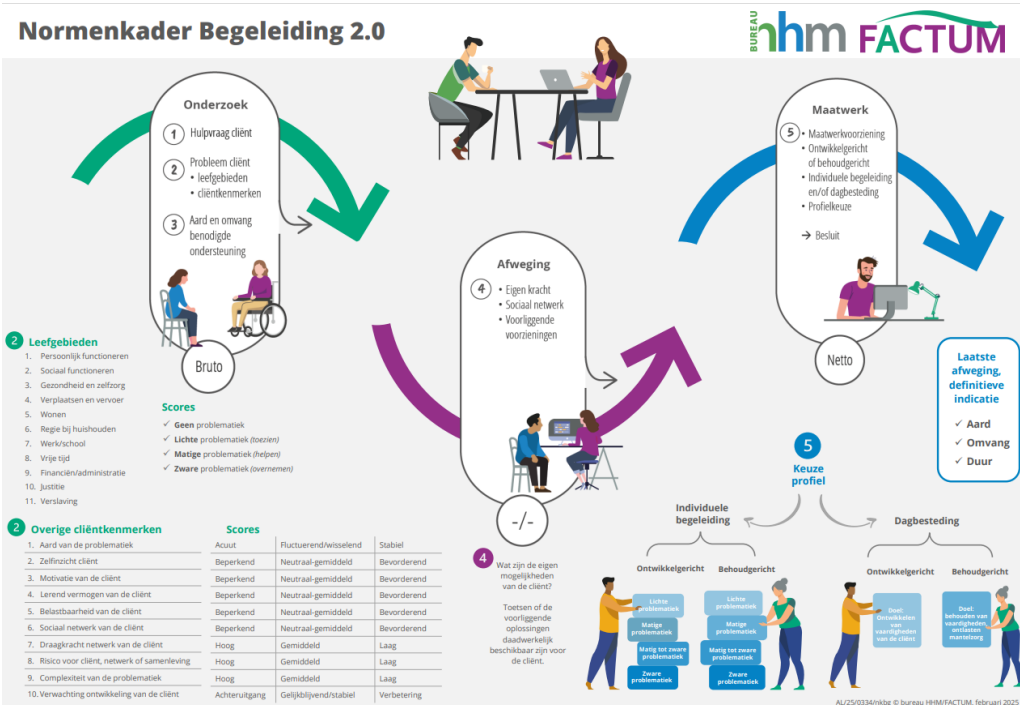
Normenkader Begeleiding 2.0

BUREAU hhm FACTUM

Onderzoek
1 Hulpvraag cliënt
2 Probleem cliënt
• leefgebieden
• cliëntkenmerken
3 Aard en omvang benodigde ondersteuning

Bruto

Afweging
4 • Eigen kracht
• Sociaal netwerk
• Voorliggende voorzieningen

-/-

Maatwerk
5 • Maatwerkvoorziening
• Ontwikkelgericht of behoudgericht
• Individuele begeleiding en/of dagbesteding
• Profielkeuze

→ Besluit

Netto

Laatste afweging, definitieve indicatie
✓ Aard
✓ Omvang
✓ Duur

2 Leefgebieden
1. Persoonlijk functioneren
2. Sociaal functioneren
3. Gezondheid en zelfzorg
4. Verplaatsen en vervoer
5. Wonen
6. Regie bij huishouden
7. Werk/school
8. Vrije tijd
9. Financiën/administratie
10. Justitie
11. Verslaving

Scores
✓ Geen problematiek
✓ Lichte problematiek (toezien)
✓ Matige problematiek (helpen)
✓ Zware problematiek (overnemen)

2 Overige cliëntkenmerken

| | Scores | | |
|---|---|---|---|
| 1. Aard van de problematiek | Acuut | Fluctuerend/wisselend | Stabiel |
| 2. Zelfinzicht cliënt | Beperkend | Neutraal-gemiddeld | Bevorderend |
| 3. Motivatie van de cliënt | Beperkend | Neutraal-gemiddeld | Bevorderend |
| 4. Lerend vermogen van de cliënt | Beperkend | Neutraal-gemiddeld | Bevorderend |
| 5. Belastbaarheid van de cliënt | Beperkend | Neutraal-gemiddeld | Bevorderend |
| 6. Sociaal netwerk van de cliënt | Beperkend | Neutraal-gemiddeld | Bevorderend |
| 7. Draagkracht netwerk van de cliënt | Hoog | Gemiddeld | Laag |
| 8. Risico voor cliënt, netwerk of samenleving | Hoog | Gemiddeld | Laag |
| 9. Complexiteit van de problematiek | Hoog | Gemiddeld | Laag |
| 10. Verwachting ontwikkeling van de cliënt | Achteruitgang | Gelijkblijvend/stabiel | Verbetering |

4 Wat zijn de eigen mogelijkheden van de cliënt?

Toetsen of de voorliggende oplossingen daadwerkelijk beschikbaar zijn voor de cliënt.

5 Keuze profiel

Individuele begeleiding
Ontwikkelgericht
Lichte problematiek
Matige problematiek
Matig tot zware problematiek
Zware problematiek
Behoudgericht
Lichte problematiek
Matige problematiek
Matig tot zware problematiek
Zware problematiek

Dagbesteding
Ontwikkelgericht
Doel: Ontwikkelen van vaardigheden van de cliënt
Behoudgericht
Doel: behouden van vaardigheden, ontlasten mantelzorg

AL/25/0334/mkbg © bureau HHM/FACTUM, februari 2025